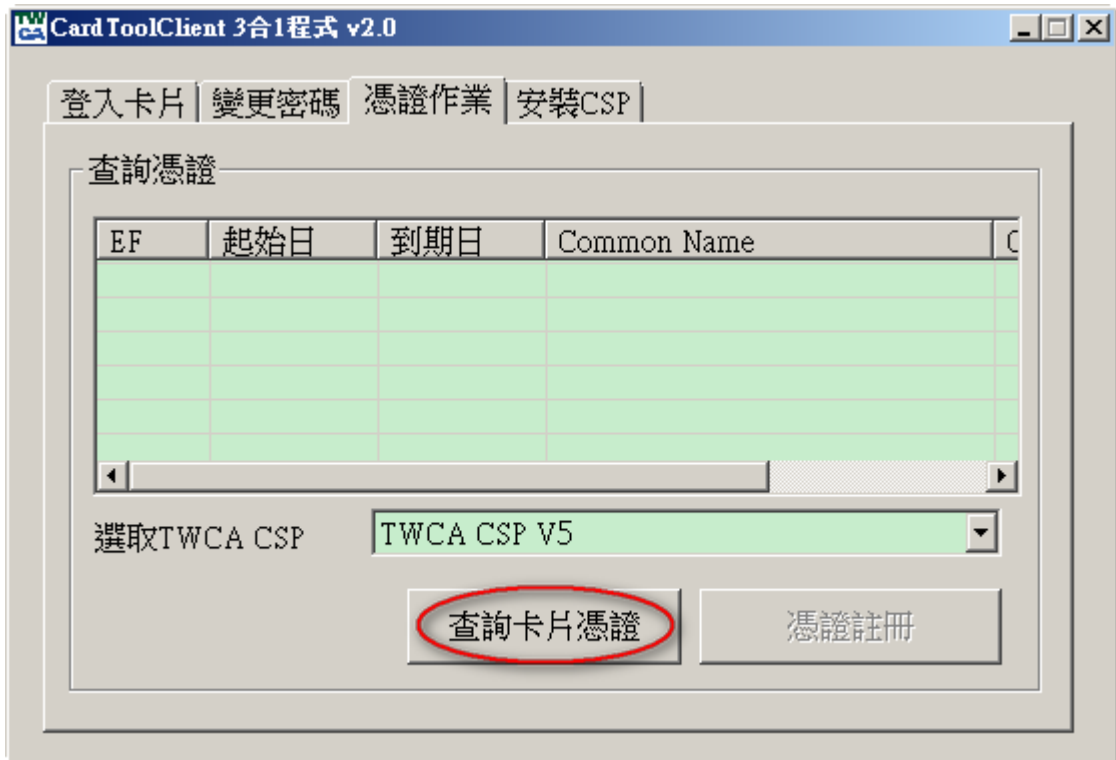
CardToolClient 3合1程式 v2.0

登入卡片 | 變更密碼 | 憑證作業 | 安裝CSP

查詢憑證

| EF | 起始日 | 到期日 | Common Name | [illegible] |
|---|---|---|---|---|
| | | | | |

選取TWCA CSP

TWCA CSP V5

查詢卡片憑證

憑證註冊